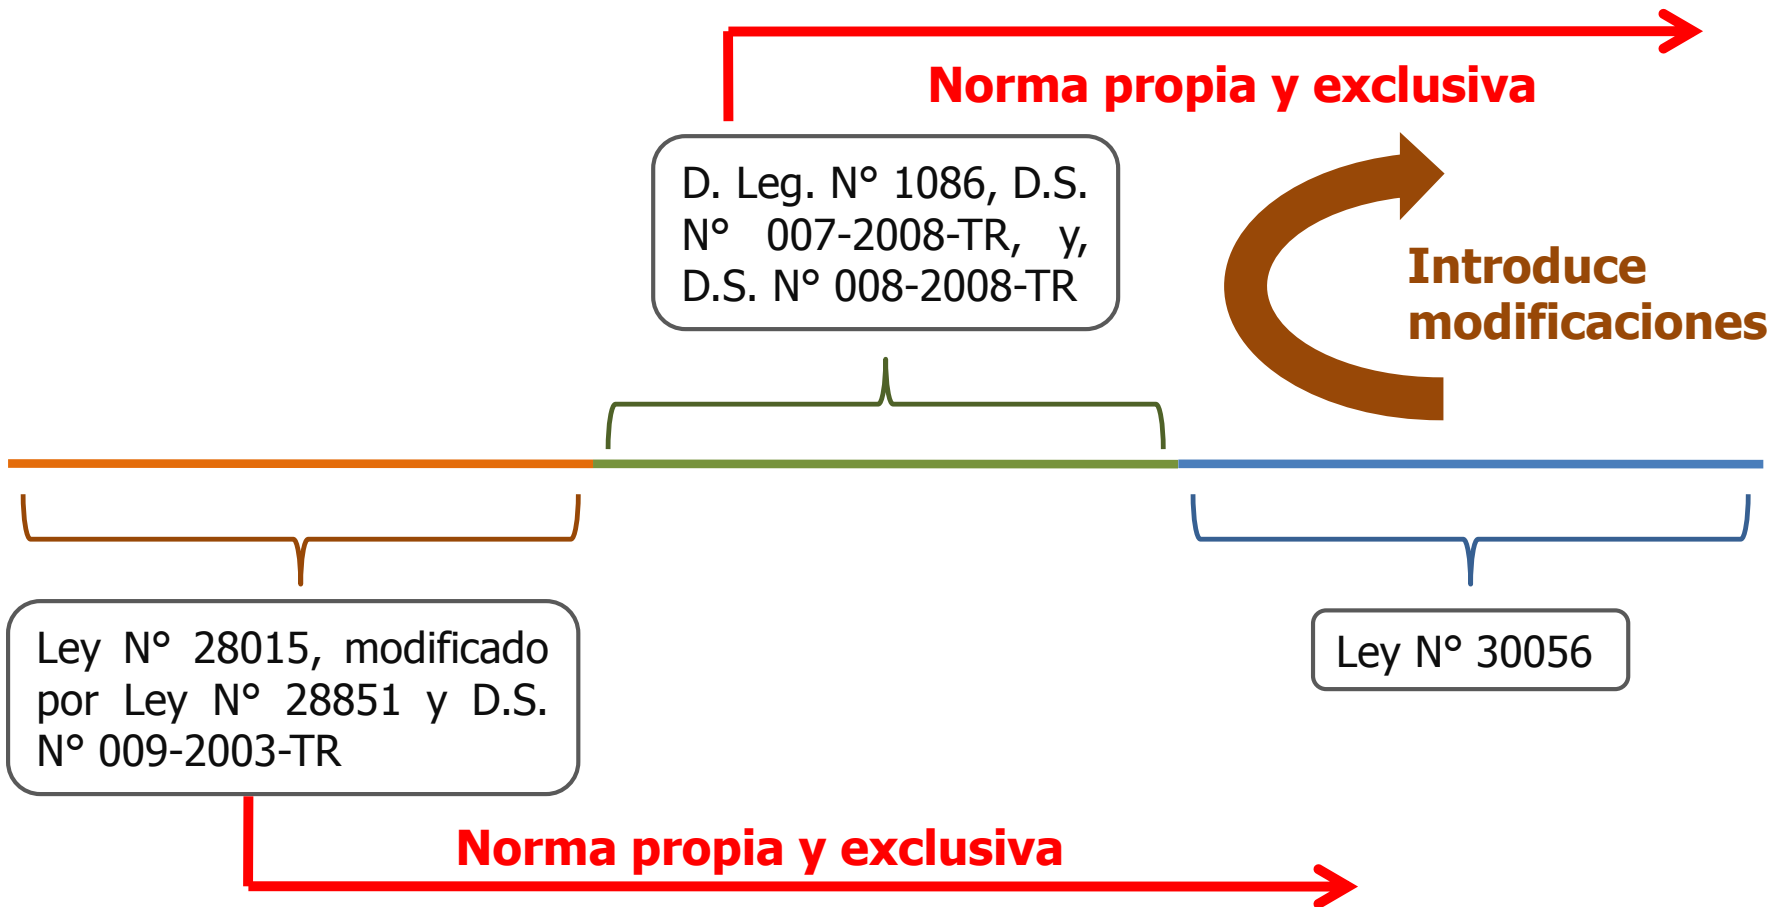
Norma propia y exclusiva

D. Leg. N° 1086, D.S. N° 007-2008-TR, y, D.S. N° 008-2008-TR

Introduce modificaciones

Ley N° 28015, modificado por Ley N° 28851 y D.S. N° 009-2003-TR

Ley N° 30056

Norma propia y exclusiva